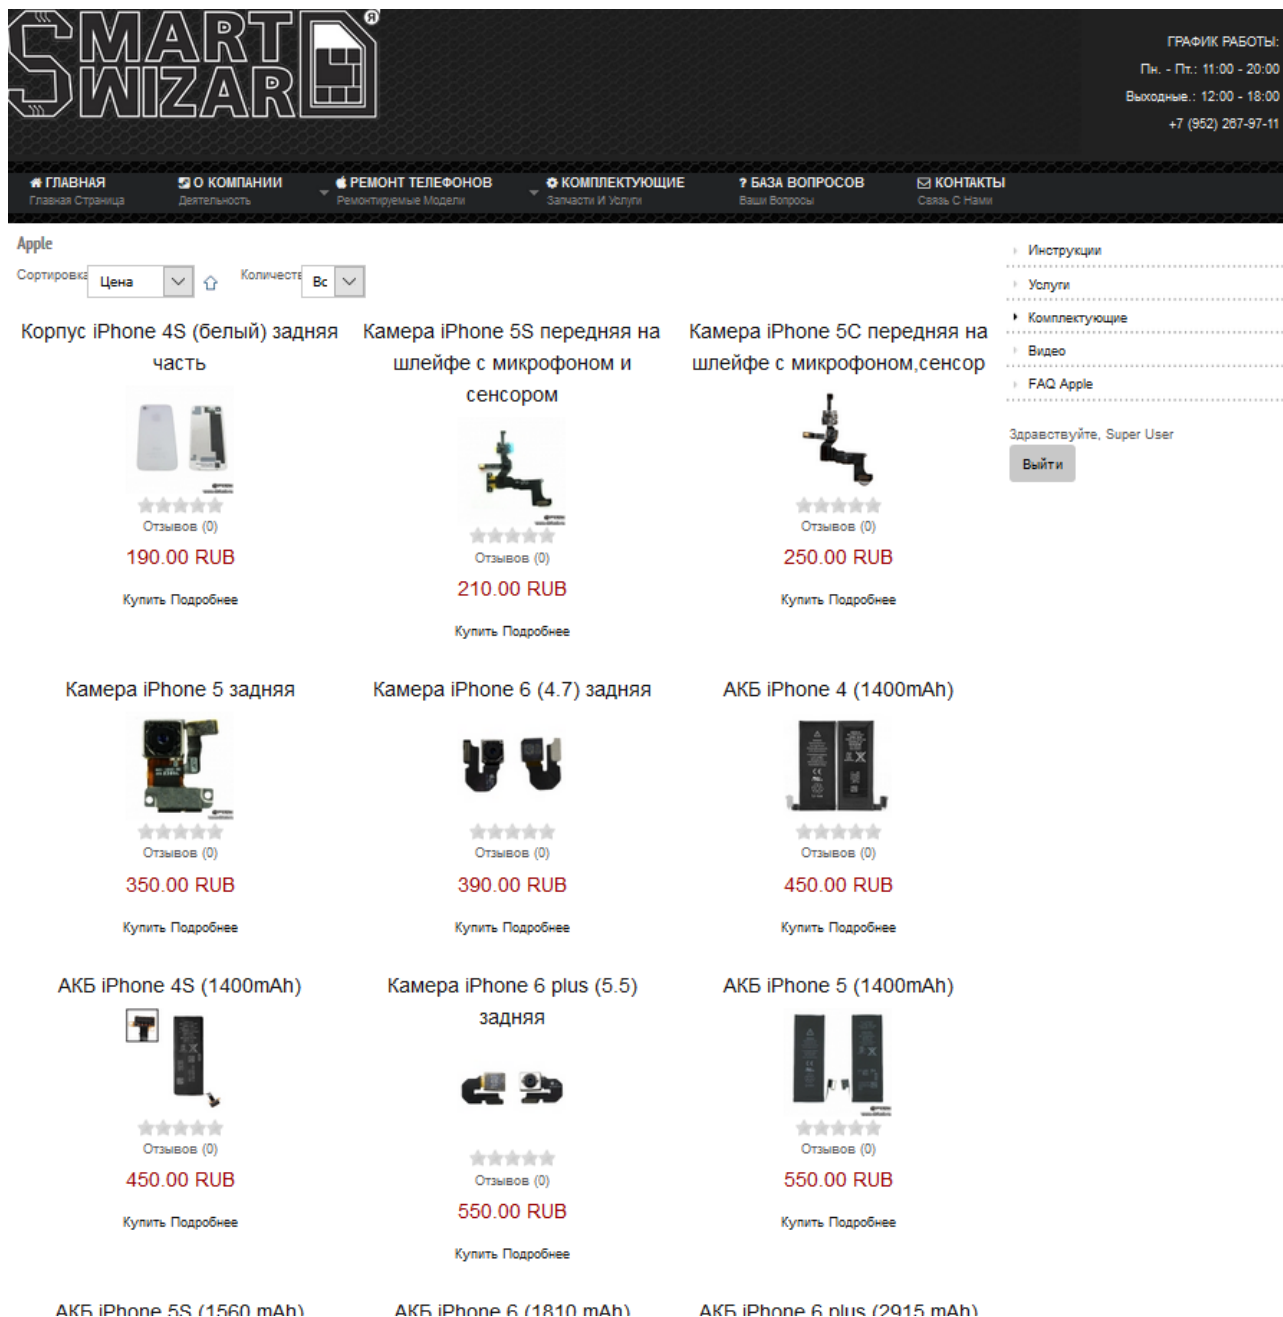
SMART WIZAR

ГРАФИК РАБОТЫ:
Пн. - Пт.: 11:00 - 20:00
Выходные.: 12:00 - 18:00
+7 (952) 267-97-11

ГЛАВНАЯ
Главная Страница
О КОМПАНИИ
Деятельность
РЕМОНТ ТЕЛЕФОНОВ
Ремонтируемые Модели
КОМПЛЕКТУЮЩИЕ
Запчасти И Услуги
? БАЗА ВОПРОСОВ
Ваши Вопросы
КОНТАКТЫ
Связь С Нами

Apple

Сортировка Цена
Количеств Вс

Корпус iPhone 4S (белый) задняя часть
Отзывов (0)
190.00 RUB
Купить Подробнее

Камера iPhone 5S передняя на шлейфе с микрофоном и сенсором
Отзывов (0)
210.00 RUB
Купить Подробнее

Камера iPhone 5C передняя на шлейфе с микрофоном,сенсор
Отзывов (0)
250.00 RUB
Купить Подробнее

Камера iPhone 5 задняя
Отзывов (0)
350.00 RUB
Купить Подробнее

Камера iPhone 6 (4.7) задняя
Отзывов (0)
390.00 RUB
Купить Подробнее

АКБ iPhone 4 (1400mAh)
Отзывов (0)
450.00 RUB
Купить Подробнее

АКБ iPhone 4S (1400mAh)
Отзывов (0)
450.00 RUB
Купить Подробнее

Камера iPhone 6 plus (5.5) задняя
Отзывов (0)
550.00 RUB
Купить Подробнее

АКБ iPhone 5 (1400mAh)
Отзывов (0)
550.00 RUB
Купить Подробнее

АКБ iPhone 5S (1560 mAh)
АКБ iPhone 6 (1810 mAh)
АКБ iPhone 6 plus (2915 mAh)

Инструкции
Услуги
Комплектующие
Видео
FAQ Apple

Здравствуйте, Super User
Выйти